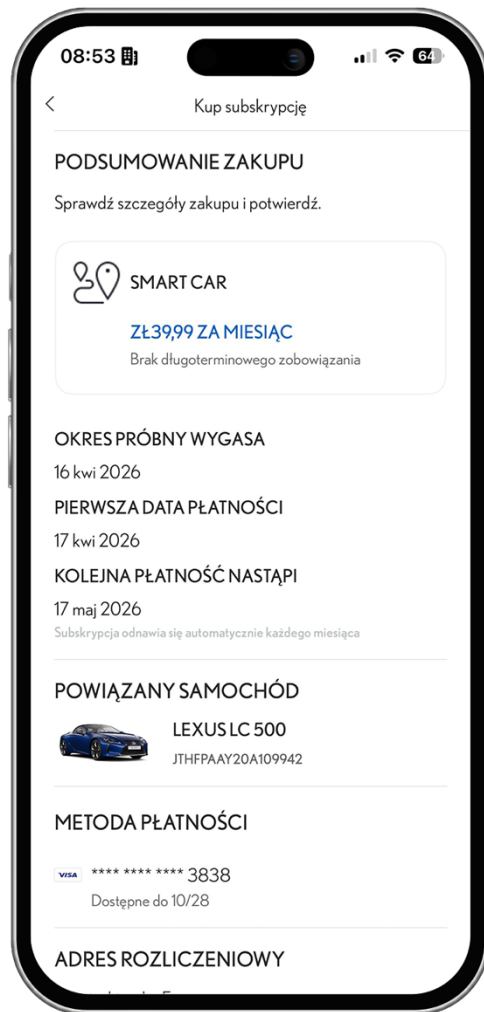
08:53 64

Kup subskrypcję

PODSUMOWANIE ZAKUPU

Sprawdź szczegóły zakupu i potwierdź.

SMART CAR

ZŁ39,99 ZA MIESIĄC

Brak długoterminowego zobowiązania

OKRES PRÓBNY WYGASA

16 kwi 2026

PIERWSZA DATA PŁATNOŚCI

17 kwi 2026

KOLEJNA PŁATNOŚĆ NASTĄPI

17 maj 2026

Subskrypcja odnawia się automatycznie każdego miesiąca

POWIĄZANY SAMOCHÓD

LEXUS LC 500

JTHFPAAY20A109942

METODA PŁATNOŚCI

VISA **** **** **** 3838

Dostępne do 10/28

ADRES ROZLICZENIOWY

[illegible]